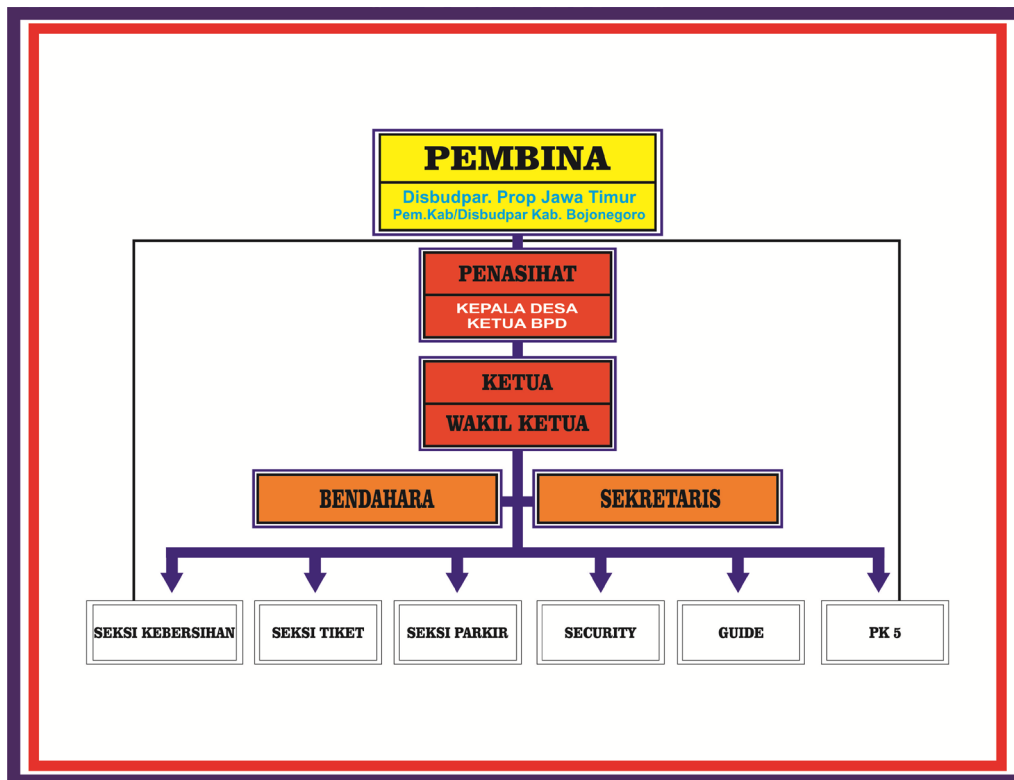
PEMBINA

Disbudpar. Prop Jawa Timur
Pem.Kab/Disbudpar Kab. Bojonegoro

PENASIHAT

KEPALA DESA
KETUA BPD

KETUA

WAKIL KETUA

BENDAHARA

SEKRETARIS

SEKSI KEBERSIHAN

SEKSI TIKET

SEKSI PARKIR

SECURITY

GUIDE

PK 5